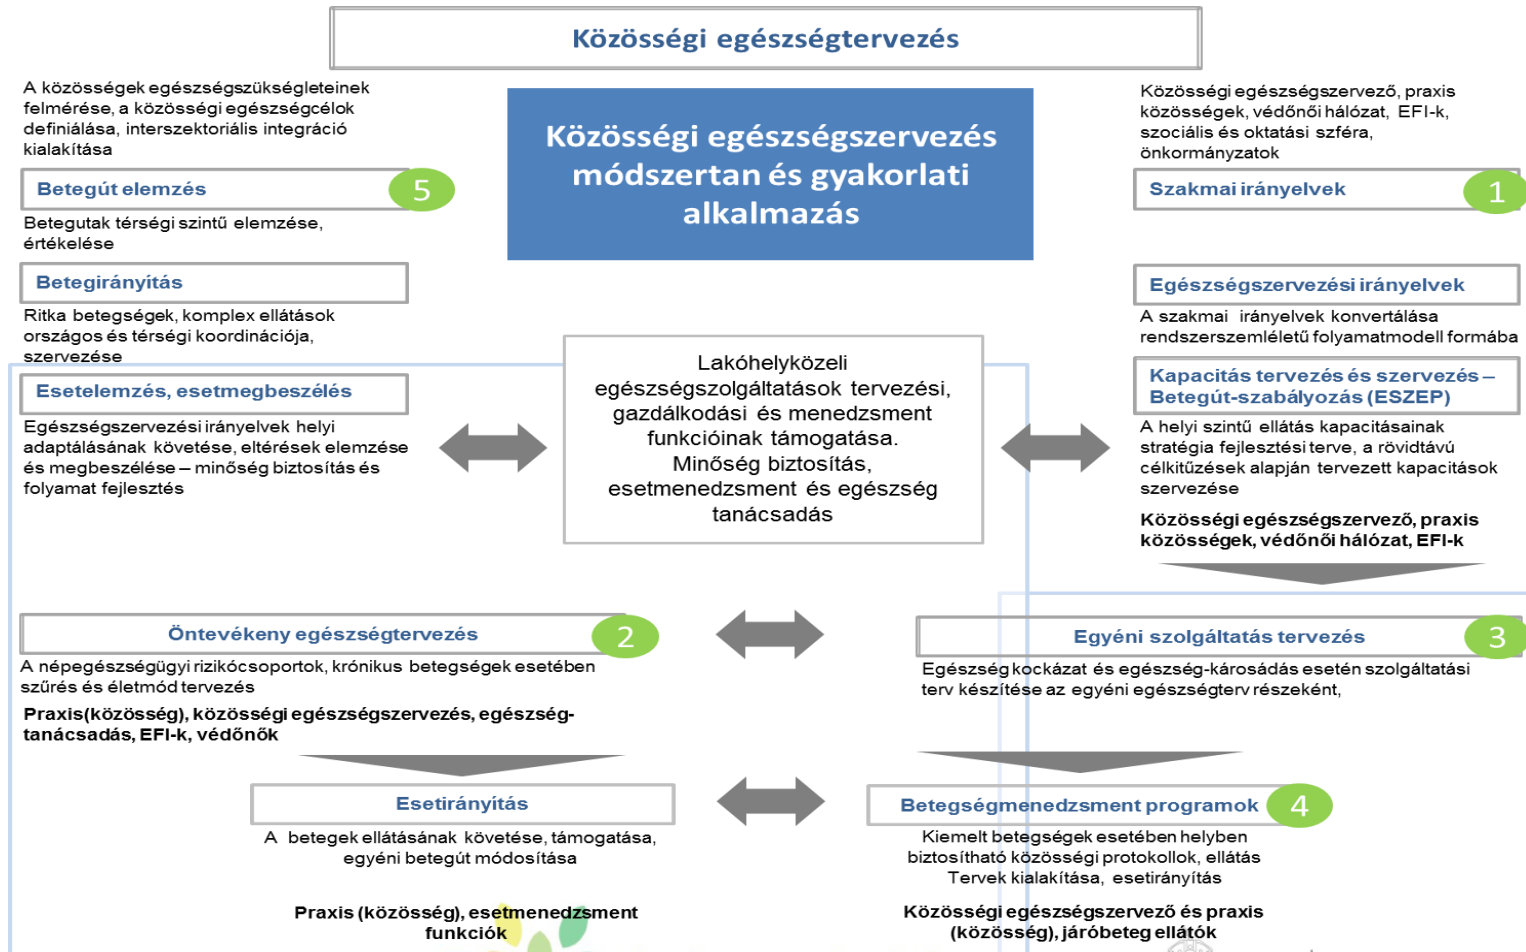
Közösségi egészségtervezés

A közösségek egészségszükségleteinek felmérése, a közösségi egészségcélok definiálása, interszektoriális integráció kialakítása

Közösségi egészségszervezés módszertan és gyakorlati alkalmazás

Közösségi egészségszervező, praxis közösségek, védőnői hálózat, EFI-k, szociális és oktatási szféra, önkormányzatok

Betegút elemzés
5

Betegutak térségi szintű elemzése, értékelése

Szakmai irányelvek
1

Betegirányítás

Ritka betegségek, komplex ellátások országos és térségi koordinációja, szervezése

Egészségszervezési irányelvek

A szakmai irányelvek konvertálása rendszerszemléletű folyamatmodell formába

Esetelemzés, esetmegbeszélés

Egészségszervezési irányelvek helyi adaptálásának követése, eltérések elemzése és megbeszélése – minőség biztosítás és folyamat fejlesztés

Lakóhelyközeli egészségszolgáltatások tervezési, gazdálkodási és menedzsment funkcióinak támogatása. Minőség biztosítás, esetmenedzsment és egészség tanácsadás

Kapacitás tervezés és szervezés – Betegút-szabályozás (ESZEP)

A helyi szintű ellátás kapacitásainak stratégia fejlesztési terve, a rövidtávú célkitűzések alapján tervezett kapacitások szervezése

Közösségi egészségszervező, praxis közösségek, védőnői hálózat, EFI-k

Öntevékeny egészségtervezés
2

A népegészségügyi rizikócsoportok, krónikus betegségek esetében szűrés és életmód tervezés

Praxis(közösség), közösségi egészségszervezés, egészségtanácsadás, EFI-k, védőnők

Egyéni szolgáltatás tervezés
3

Egészség kockázat és egészség-károsadás esetén szolgáltatási terv készítése az egyéni egészségterv részeként,

Esetirányítás

A betegek ellátásának követése, támogatása, egyéni betegút módosítása

Praxis (közösség), esetmenedzsment funkciók

Betegségmenedzsment programok
4

Kiemelt betegségek esetében helyben biztosítható közösségi protokollok, ellátás Tervek kialakítása, esetirányítás

Közösségi egészségszervező és praxis (közösség), járóbeteg ellátók